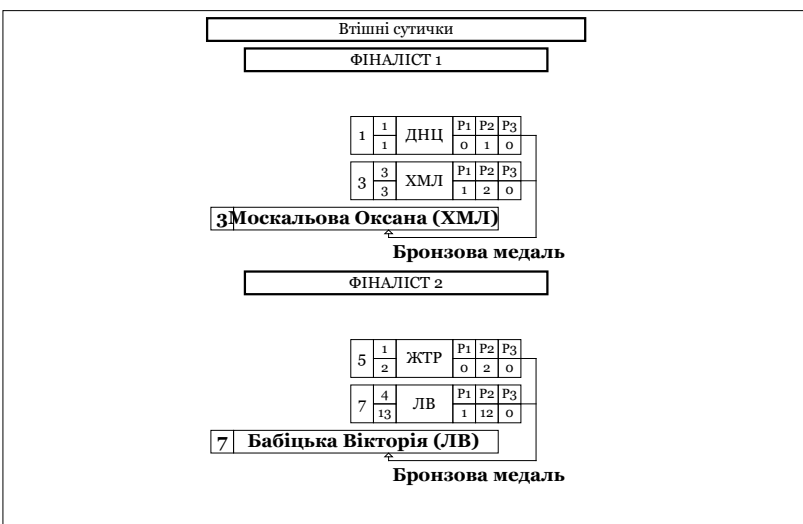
Втішні сутички

ФІНАЛІСТ 1

| 1 | 1 / 1 | ДНЦ | P1 | P2 | P3 |
|---|---|---|---|---|---|
| | | | 0 | 1 | 0 |

| 3 | 3 / 3 | ХМЛ | P1 | P2 | P3 |
|---|---|---|---|---|---|
| | | | 1 | 2 | 0 |

3 Москальова Оксана (ХМЛ)

Бронзова медаль

ФІНАЛІСТ 2

| 5 | 1 / 2 | ЖТР | P1 | P2 | P3 |
|---|---|---|---|---|---|
| | | | 0 | 2 | 0 |

| 7 | 4 / 13 | ЛВ | P1 | P2 | P3 |
|---|---|---|---|---|---|
| | | | 1 | 12 | 0 |

7 Бабіцька Вікторія (ЛВ)

Бронзова медаль